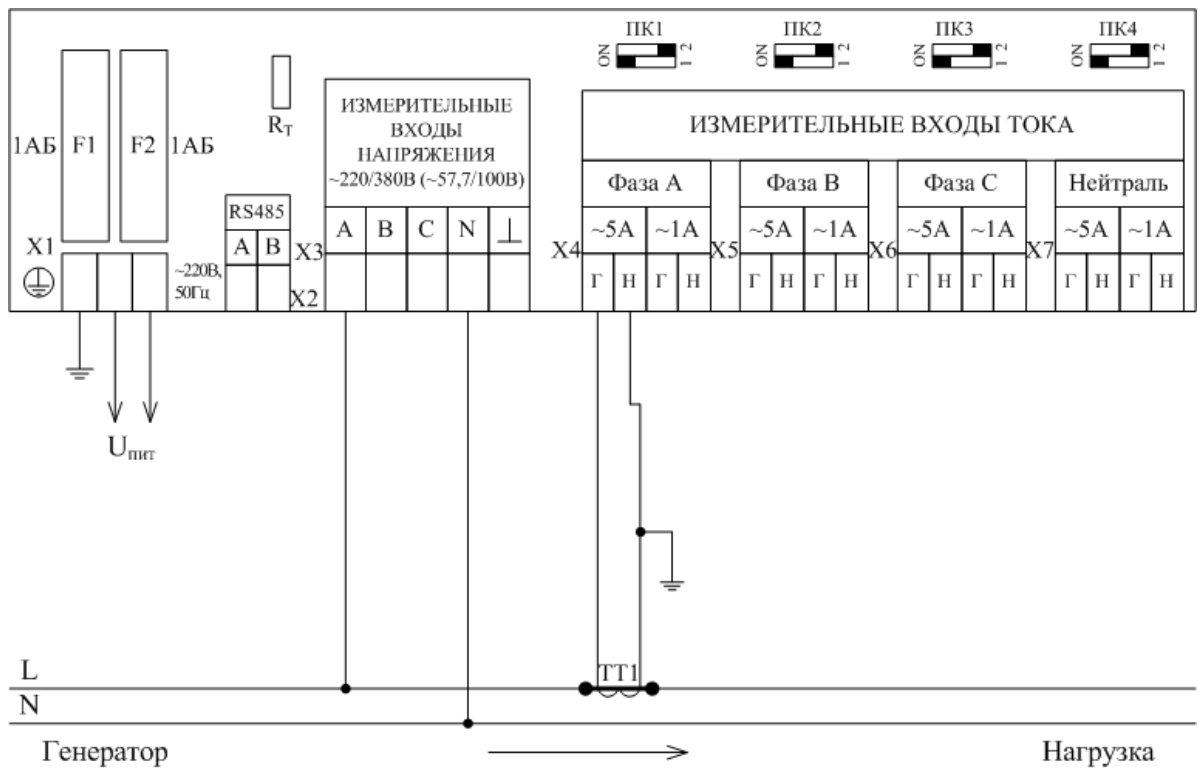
ПК1 ON 1 2
ПК2 ON 1 2
ПК3 ON 1 2
ПК4 ON 1 2

1АБ F1 F2 1АБ

$R_T$

ИЗМЕРИТЕЛЬНЫЕ ВХОДЫ НАПРЯЖЕНИЯ ~220/380В (~57,7/100В)

ИЗМЕРИТЕЛЬНЫЕ ВХОДЫ ТОКА

| Фаза А | | | | Фаза В | | | | Фаза С | | | | Нейтраль | | | |
|---|---|---|---|---|---|---|---|---|---|---|---|---|---|---|---|
| ~5А | | ~1А | | ~5А | | ~1А | | ~5А | | ~1А | | ~5А | | ~1А | |
| Г | Н | Г | Н | Г | Н | Г | Н | Г | Н | Г | Н | Г | Н | Г | Н |

RS485
A B

A B C N ⊥

X1 X2 X3 X4 X5 X6 X7

~220В, 50Гц

$U_{пит}$

ТТ1

L
N

Генератор

Нагрузка